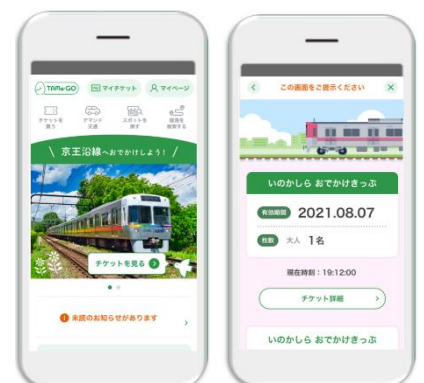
TANe GO
マイチケット
マイページ
チケットを買う
デマンド交通
スポットを探す
経路を検索する
京王沿線へおでかけしよう!
チケットを見る
未読のお知らせがあります

この画面をご提示ください
いのかしら おでかけきっぷ
有効期間 2021.08.07
枚数 大人 1名
現在時刻：19:12:00
チケット詳細
いのかしら おでかけきっぷ